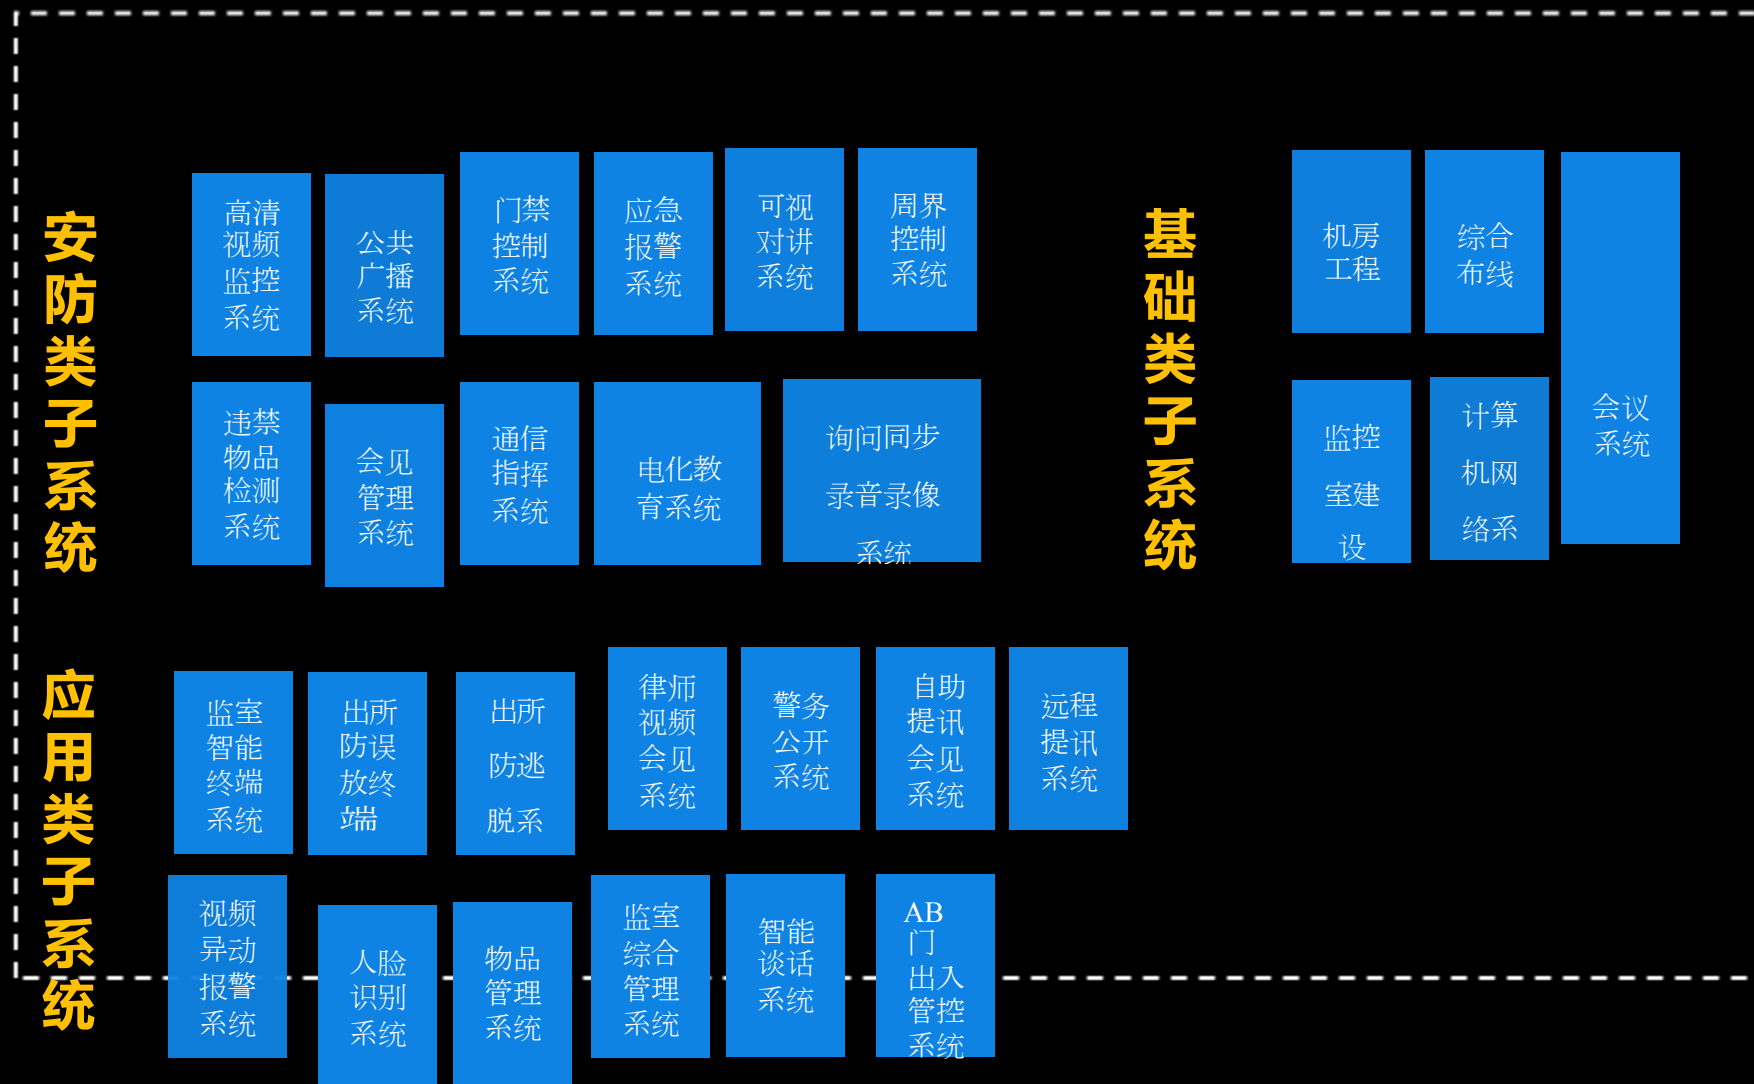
安防类子系统

高清视频监控系统

公共广播系统

门禁控制系统

应急报警系统

可视对讲系统

周界控制系统

违禁物品检测系统

会见管理系统

通信指挥系统

电化教育系统

询问同步录音录像系统

基础类子系统

机房工程

综合布线

会议系统

监控室建设

计算机网络系

应用类子系统

监室智能终端系统

出所防误放终端

出所防逃脱系

律师视频会见系统

警务公开系统

自助提讯会见系统

远程提讯系统

视频异动报警系统

人脸识别系统

物品管理系统

监室综合管理系统

智能谈话系统

AB门出入管控系统